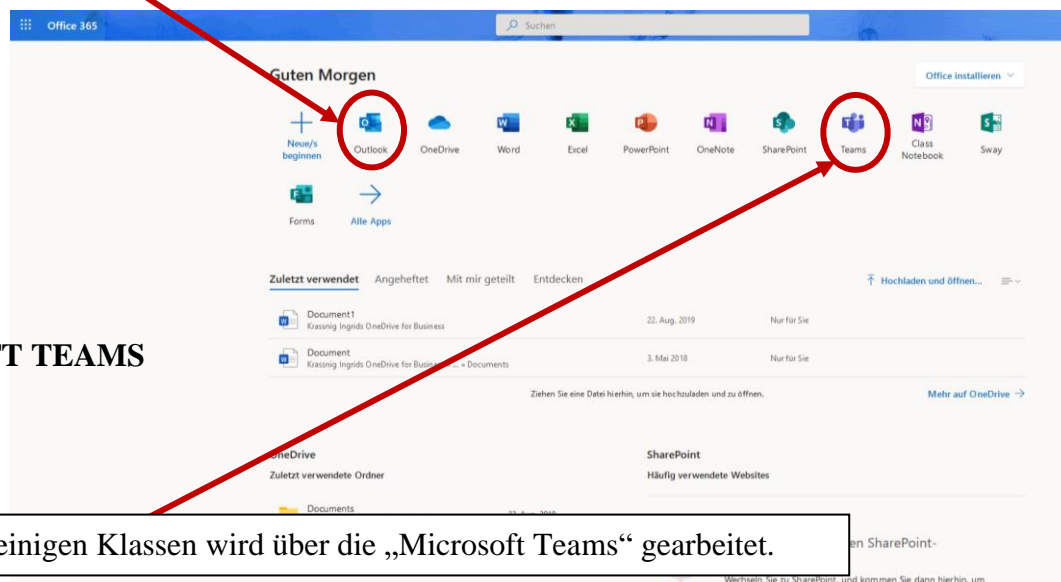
Office 365

Suchen

Guten Morgen

Office installieren

Neue/s beginnen

Outlook

OneDrive

Word

Excel

PowerPoint

OneNote

SharePoint

Teams

Class Notebook

Sway

Forms

Alle Apps

Zuletzt verwendet   Angeheftet   Mit mir geteilt   Entdecken

Hochladen und öffnen...

Document1
Krassnig Ingrids OneDrive for Business
22. Aug. 2019
Nur für Sie

Document
Krassnig Ingrids OneDrive for Business ... » Documents
3. Mai 2018
Nur für Sie

Ziehen Sie eine Datei hierhin, um sie hochzuladen und zu öffnen.

Mehr auf OneDrive →

T TEAMS

neDrive
Zuletzt verwendete Ordner

Documents

SharePoint
Häufig verwendete Websites

en SharePoint-

Wechseln Sie zu SharePoint, und kommen Sie dann hierhin, um

einigen Klassen wird über die „Microsoft Teams“ gearbeitet.